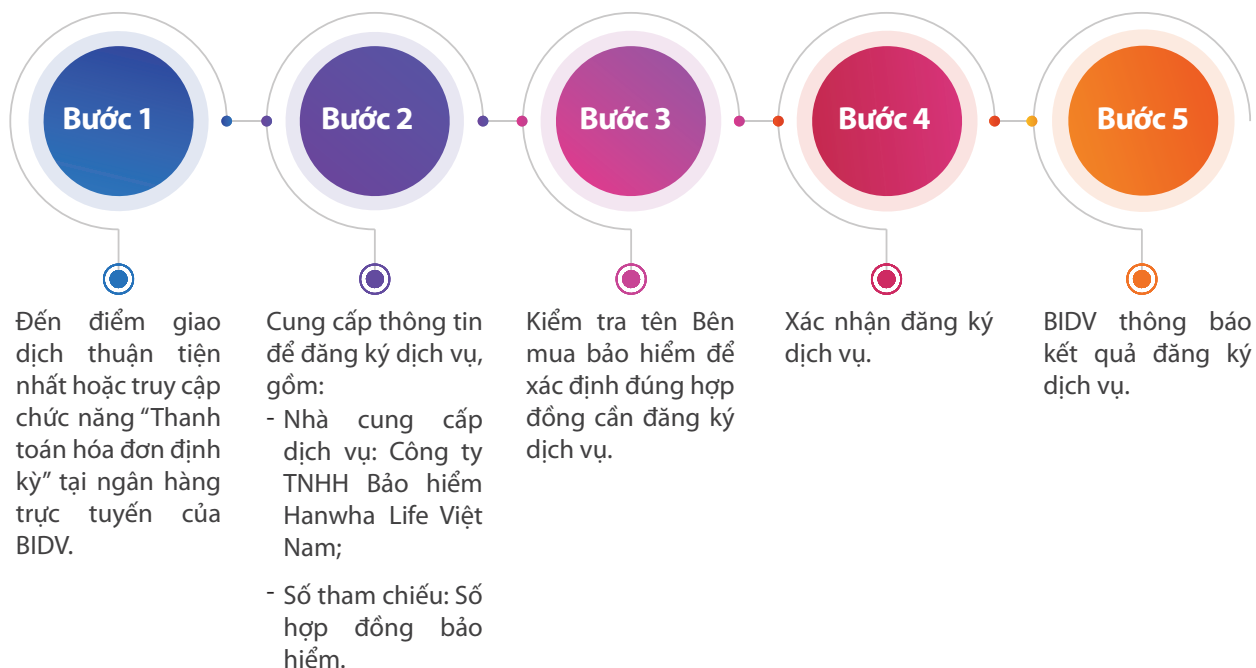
Bước 1

Đến điểm giao dịch thuận tiện nhất hoặc truy cập chức năng “Thanh toán hóa đơn định kỳ” tại ngân hàng trực tuyến của BIDV.

Bước 2

Cung cấp thông tin để đăng ký dịch vụ, gồm:
- Nhà cung cấp dịch vụ: Công ty TNHH Bảo hiểm Hanwha Life Việt Nam;
- Số tham chiếu: Số hợp đồng bảo hiểm.

Bước 3

Kiểm tra tên Bên mua bảo hiểm để xác định đúng hợp đồng cần đăng ký dịch vụ.

Bước 4

Xác nhận đăng ký dịch vụ.

Bước 5

BIDV thông báo kết quả đăng ký dịch vụ.